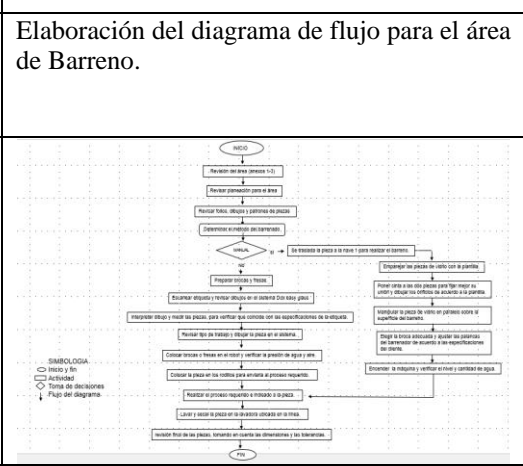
Elaboración del diagrama de flujo para el área de Barreno.

INICIO

Revisión del área (anexos 1-3)

Revisar planeación para el área

Revisar fotos, dibujos y patrones de piezas

Determinar el método del barrenado

MANUAL

SI

Se traslada la pieza a la nave 1 para realizar el barreno.

NO

Empalmar las piezas de vidrio con la plantilla

Preparar brocas y fresas.

Poner cinta a las dos piezas para fijar mejor su unión y dibujar los orificios de acuerdo a la plantilla

Escanear etiqueta y revisar dibujos en el sistema Dok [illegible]

Interpretar dibujo y medir las piezas, para verificar que coincida con las especificaciones de la etiqueta.

Manipular la pieza de vidrio en patines sobre la superficie del barreno.

Revisar tipo de trabajo y dibujar la pieza en el sistema.

Elegir la broca adecuada y ajustar las palancas del barrenador de acuerdo a las especificaciones del cliente.

Colocar brocas o fresas en el robot y verificar la presión de agua y aire.

SIMBOLOGIA
Inicio y fin
Actividad
Toma de decisiones
Flujo del diagrama

Colocar la pieza en los rodillos para enviarla al proceso requerido.

Encender la máquina y verificar el nivel y cantidad de agua.

Realizar el proceso requerido o mandado a la pieza.

Lavar y secar la pieza en la lavadora ubicada en la línea.

revisión final de las piezas, tomando en cuenta las dimensiones y las tolerancias.

FIN